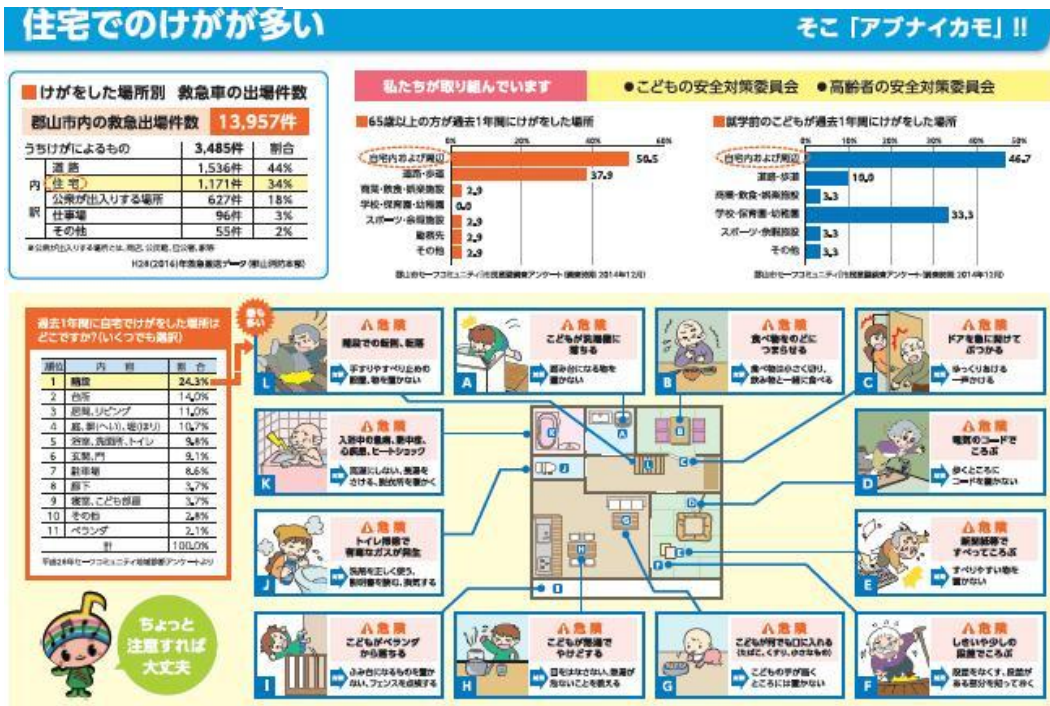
住宅でのけがが多い

そこ「アブナイカモ」!!

■けがをした場所別 救急車の出場件数

郡山市内の救急出場件数 13,957件

| うちけがによるもの | 3,485件 | 割合 |
|---|---|---|
| 道 路 | 1,536件 | 44% |
| 住 宅 | 1,171件 | 34% |
| 公衆が出入りする場所 | 627件 | 18% |
| 仕事場 | 96件 | 3% |
| その他 | 55件 | 2% |

内訳

※公衆が出入りする場所とは、商店、公民館、広公場、家等

H26(2014)年救急搬送データ(郡山消防本部)

私たちが取り組んでいます

●こどもの安全対策委員会 ●高齢者の安全対策委員会

■65歳以上の方が過去1年間にけがをした場所

0% 20% 40% 60%

自宅内および周辺 50.5
道路・歩道 37.9
商業・飲食・娯楽施設 2.9
学校・保育園・幼稚園 0.0
スポーツ・余暇施設 2.9
勤務先 2.9
その他 2.9

郡山市セーフコミュニティ住民意識調査アンケート(調査時期 2014年12月)

■就学前のこどもが過去1年間にけがをした場所

0% 10% 20% 30% 40% 50%

自宅内および周辺 46.7
道路・歩道 10.0
商業・飲食・娯楽施設 3.3
学校・保育園・幼稚園 33.3
スポーツ・余暇施設 3.3
その他 3.3

郡山市セーフコミュニティ住民意識調査アンケート(調査時期 2014年12月)

過去1年間に自宅でけがをした場所はどこですか?(いくつでも選択)

| 順位 | 内 容 | 割 合 |
|---|---|---|
| 1 | 階段 | 24.3% |
| 2 | 台所 | 14.0% |
| 3 | 居間、リビング | 11.0% |
| 4 | 庭、縁(へい)、垣(まわり) | 10.7% |
| 5 | 浴室、洗面所、トイレ | 9.6% |
| 6 | 玄関、門 | 9.1% |
| 7 | 駐車場 | 8.6% |
| 8 | 廊下 | 3.7% |
| 9 | 寝室、こども部屋 | 3.7% |
| 10 | その他 | 2.8% |
| 11 | ベランダ | 2.1% |
| | 計 | 100.0% |

平成26年セーフコミュニティ地域診断アンケートより

最も多い

ちょっと注意すれば大丈夫

L ⚠危険 階段での転倒、転落 → 手すりやすべり止めの設置、物を置かない

A ⚠危険 こどもが窓際から落ちる → 踏み台になる物を置かない

B ⚠危険 食べ物をのどにつまらせる → 食べ物は小さく切り、飲み物と一緒に食べる

C ⚠危険 ドアを急に開けてぶつかる → ゆっくり開ける 一声かける

K ⚠危険 入浴中の溺水、熱中症、心疾患、ヒートショック → 長湯にしない、温度をさける、脱衣所を暖かく

D ⚠危険 電気のコードでころぶ → 歩くところにコードを置かない

J ⚠危険 トイレ掃除で有毒なガスが発生 → 洗剤を正しく使う、説明書を読む、換気する

E ⚠危険 新聞紙等ですべってころぶ → すべりやすい物を置かない

I ⚠危険 こどもがベランダから落ちる → ふみ台になるものを置かない、フェンスを点検する

H ⚠危険 こどもが熱湯でやけどする → 目を離さない、熱湯が届かないところへ置く

G ⚠危険 こどもが何でも口に入れる(たばこ、くすり、小さなもの) → こどもの手が届くところに置かない

F ⚠危険 しきいや少しの段差でころぶ → 段差をなくす、段差がある部分を知っておく